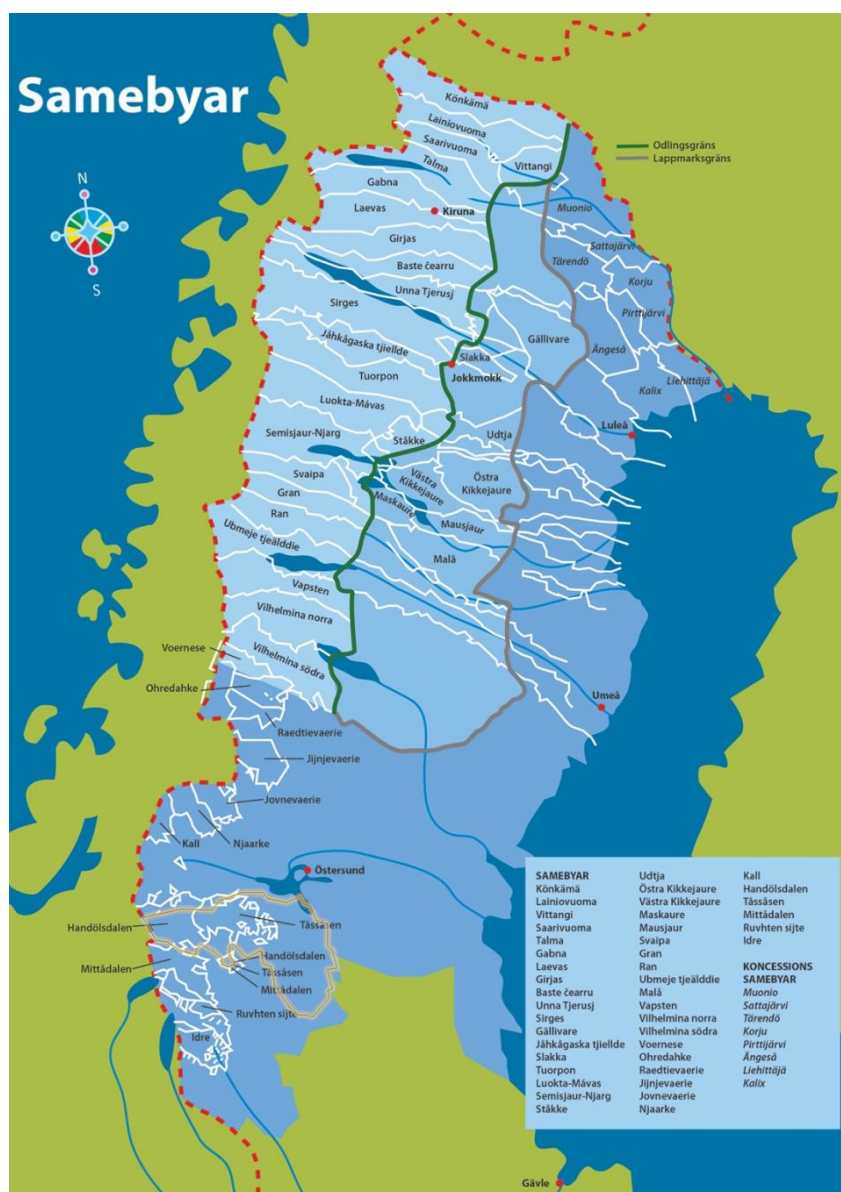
Samebyar

N
S

Odlingsgräns
Lappmarksgräns

Könkämä
Lainiovuoma
Saarivuoma
Talma
Vittangi
Gabna
Laevas
Kiruna
Muonio
Sattajärvi
Girjas
Tärendö
Korju
Baste čearru
Unna Tjerusj
Pirttijärvi
Sirges
Gällivare
Ängesä
Jåhkågaska tjiellde
Slakka
Jokkmokk
Liehittäjä
Kalix
Tuorpon
Luokta-Mávas
Luleå
Semisjaur-Njarg
Stákke
Udtja
Västra Kikkejaure
Östra Kikkejaure
Svaipa
Gran
Maskaure
Mausjaur
Ran
Malå
Ubmeje tjeälddie
Vapsten
Vilhelmina norra
Voernese
Vilhelmina södra
Ohredahke
Umeå
Raedtievaerie
Jijnjevaerie
Jovnevaerie
Kall
Njaarke
Östersund
Tåssåsen
Handölsdalen
Handölsdalen
Tåssåsen
Mittådalen
Mittådalen
Ruvhten sijte
Idre
Gävle

SAMEBYAR
Könkämä
Lainiovuoma
Vittangi
Saarivuoma
Talma
Gabna
Laevas
Girjas
Baste čearru
Unna Tjerusj
Sirges
Gällivare
Jåhkågaska tjiellde
Slakka
Tuorpon
Luokta-Mávas
Semisjaur-Njarg
Stákke
Udtja
Östra Kikkejaure
Västra Kikkejaure
Maskaure
Mausjaur
Svaipa
Gran
Ran
Ubmeje tjeälddie
Malå
Vapsten
Vilhelmina norra
Vilhelmina södra
Voernese
Ohredahke
Raedtievaerie
Jijnjevaerie
Jovnevaerie
Njaarke
Kall
Handölsdalen
Tåssåsen
Mittådalen
Ruvhten sijte
Idre

KONCESSIONS SAMEBYAR
Muonio
Sattajärvi
Tärendö
Korju
Pirttijärvi
Ängesä
Liehittäjä
Kalix